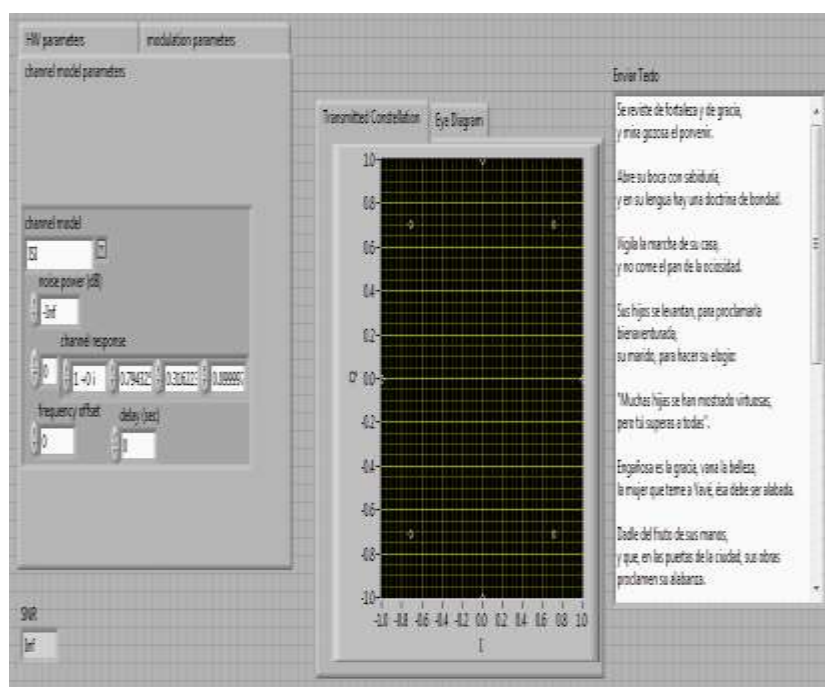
HW parameters
modulation parameters
channel model parameters

channel model
ISI
noise power (dB)
-Inf
channel response
0
1 +0 i
0.794321
0.316221
0.099997
frequency offset
0
delay (sec)
0

SNR
Inf

Transmitted Constellation
Eye Diagram

1.0
0.8
0.6
0.4
0.2
Q 0.0
-0.2
-0.4
-0.6
-0.8
-1.0
-1.0 -0.8 -0.6 -0.4 -0.2 0.0 0.2 0.4 0.6 0.8 1.0
I

Enviar Texto

Se reviste de fortaleza y de gracia,
y mira gozosa el porvenir.

Abre su boca con sabiduría,
y en su lengua hay una doctrina de bondad.

Vigila la marcha de su casa,
y no come el pan de la ociosidad.

Sus hijos se levantan, para proclamarla bienaventurada;
su marido, para hacer su elogio:

"Muchas hijas se han mostrado virtuosas,
pero tú superas a todas".

Engañosa es la gracia, vana la belleza,
la mujer que teme a Yavé, ésa debe ser alabada.

Dadle del fruto de sus manos,
y que, en las puertas de la ciudad, sus obras proclamen su alabanza.